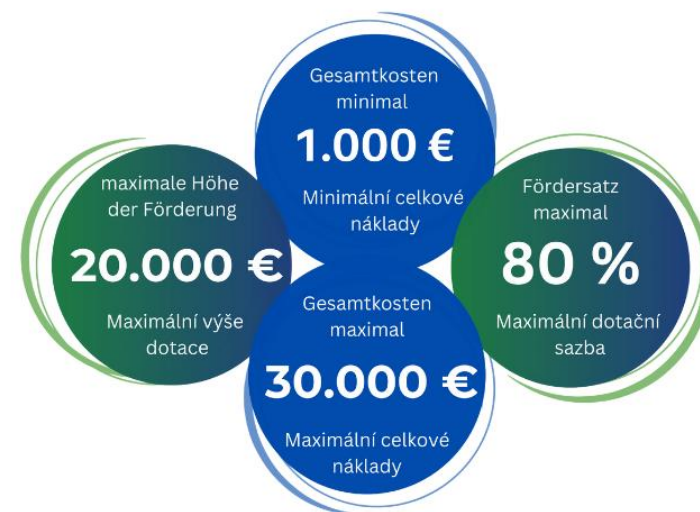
Gesamtkosten minimal

1.000 €

Minimální celkové náklady

maximale Höhe der Förderung

20.000 €

Maximální výše dotace

Fördersatz maximal

80 %

Maximální dotační sazba

Gesamtkosten maximal

30.000 €

Maximální celkové náklady